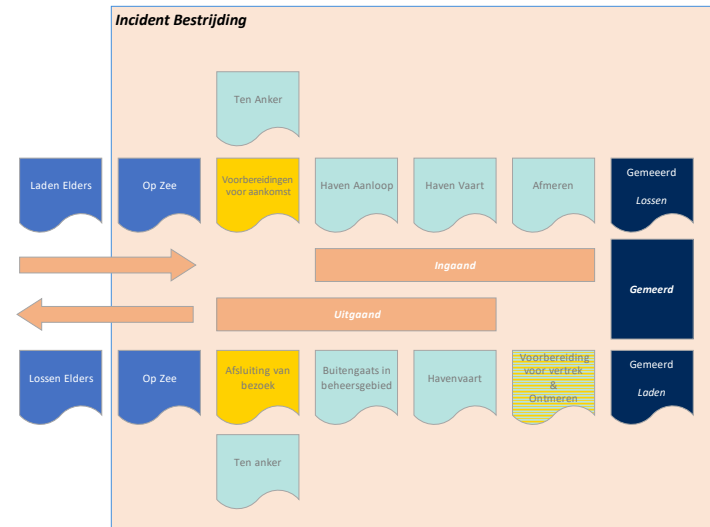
Incident Bestrijding

Ten Anker

Laden Elders

Op Zee

Voorbereidingen voor aankomst

Haven Aanloop

Haven Vaart

Afmeren

Gemeeerd

Lossen

Ingaand

Gemeerd

Uitgaand

Lossen Elders

Op Zee

Afsluiting van bezoek

Buitengaats in beheersgebied

Havenvaart

Voorbereiding voor vertrek & Ontmeren

Gemeerd

Laden

Ten anker